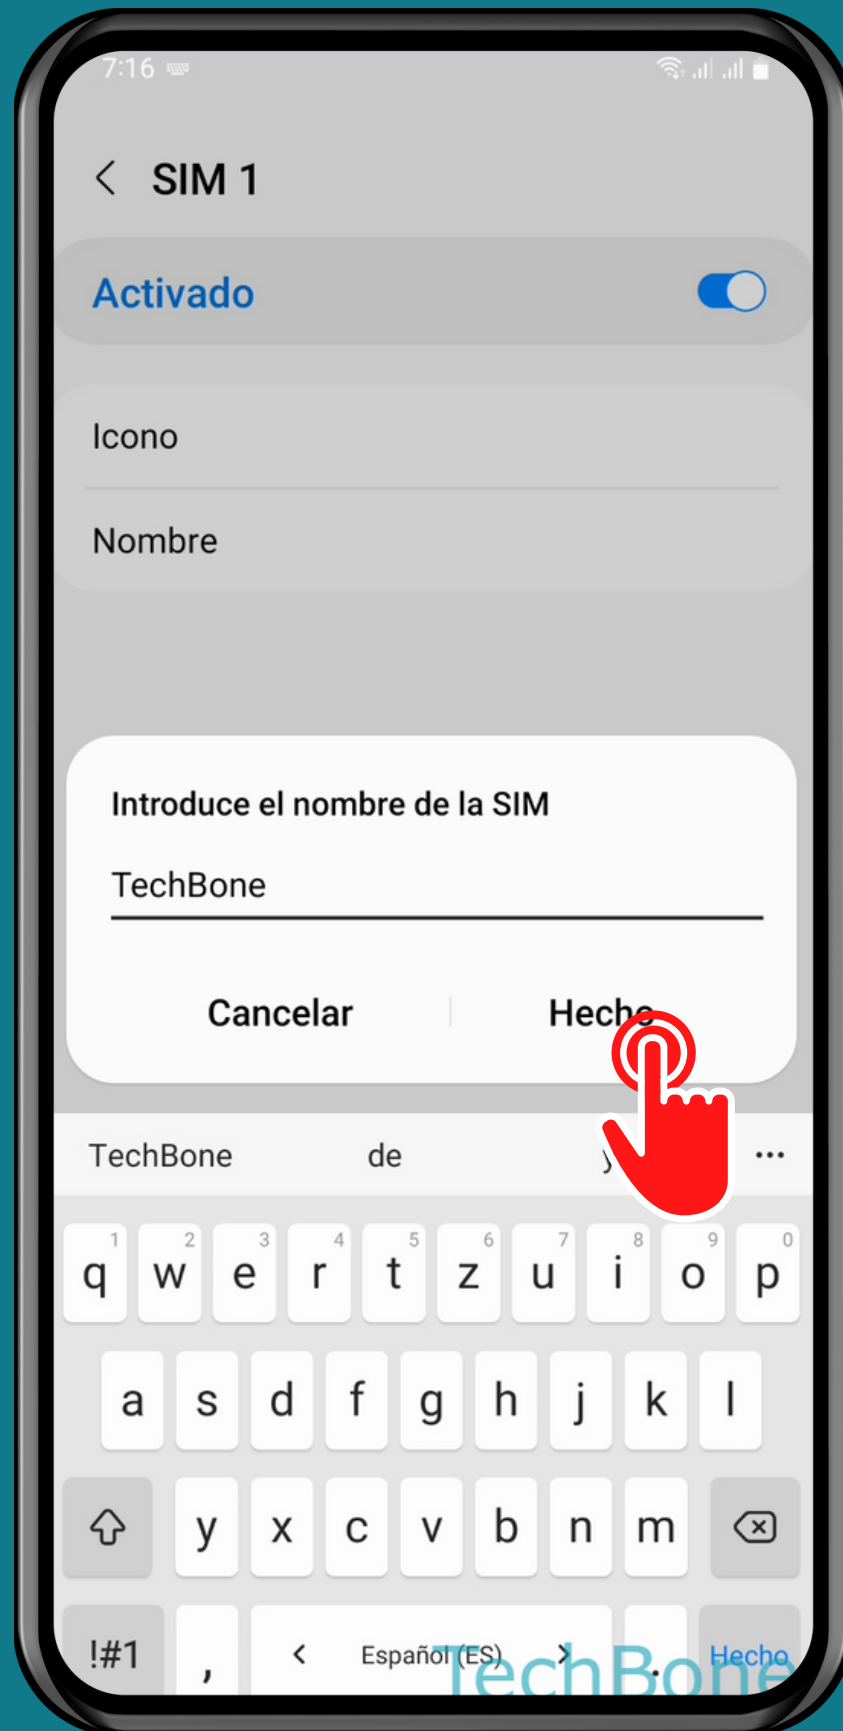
7:16

SIM 1

Activado

Icono

Nombre

Introduce el nombre de la SIM

TechBone

Cancelar

Hecho

TechBone de y ...

1 q 2 w 3 e 4 r 5 t 6 z 7 u 8 i 9 o 0 p

a s d f g h j k l

y x c v b n m

!#1 , < Español (ES) > . Hecho

TechBone